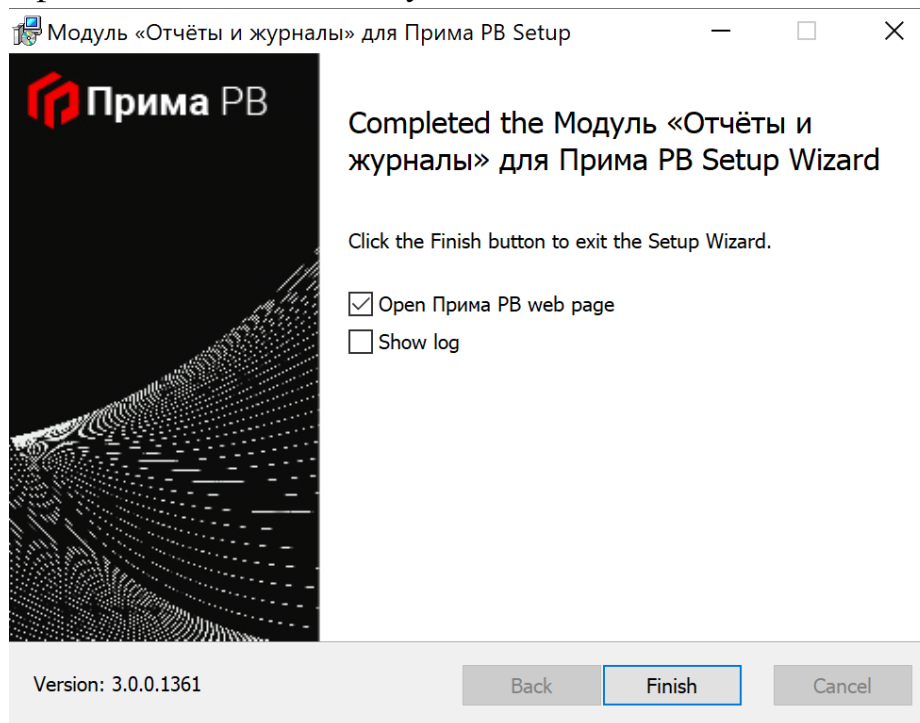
Модуль «Отчёты и журналы» для Прима PB Setup

Прима PB

Completed the Модуль «Отчёты и журналы» для Прима PB Setup Wizard

Click the Finish button to exit the Setup Wizard.

Open Прима PB web page

Show log

Version: 3.0.0.1361

Back

Finish

Cancel